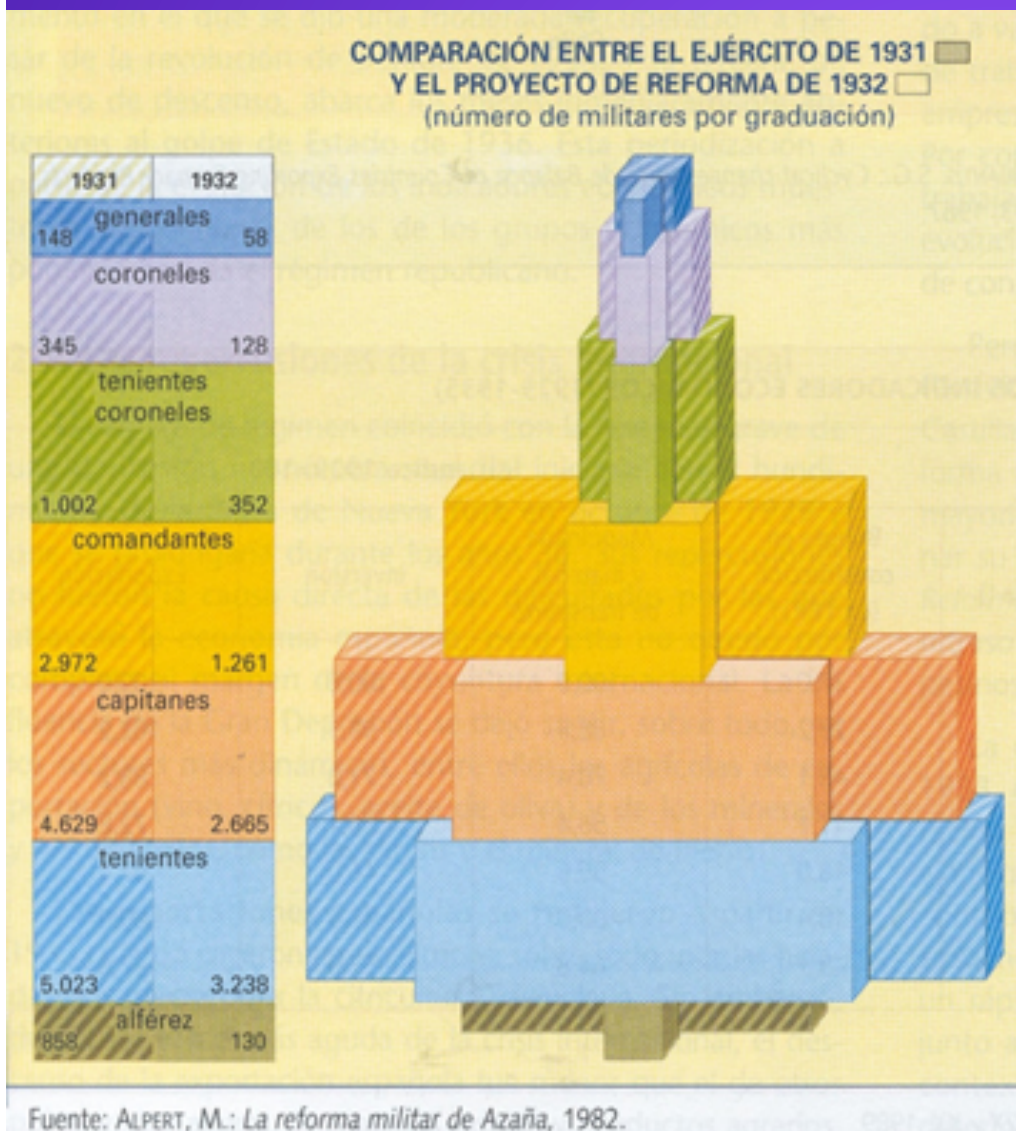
COMPARACIÓN ENTRE EL EJÉRCITO DE 1931
Y EL PROYECTO DE REFORMA DE 1932
(número de militares por graduación)

| 1931 | 1932 |
|---|---|
| generales | |
| 148 | 58 |
| coroneles | |
| 345 | 128 |
| tenientes coroneles | |
| 1.002 | 352 |
| comandantes | |
| 2.972 | 1.261 |
| capitanes | |
| 4.629 | 2.665 |
| tenientes | |
| 5.023 | 3.238 |
| alférez | |
| 858 | 130 |

Fuente: ALPERT, M.: La reforma militar de Azaña, 1982.